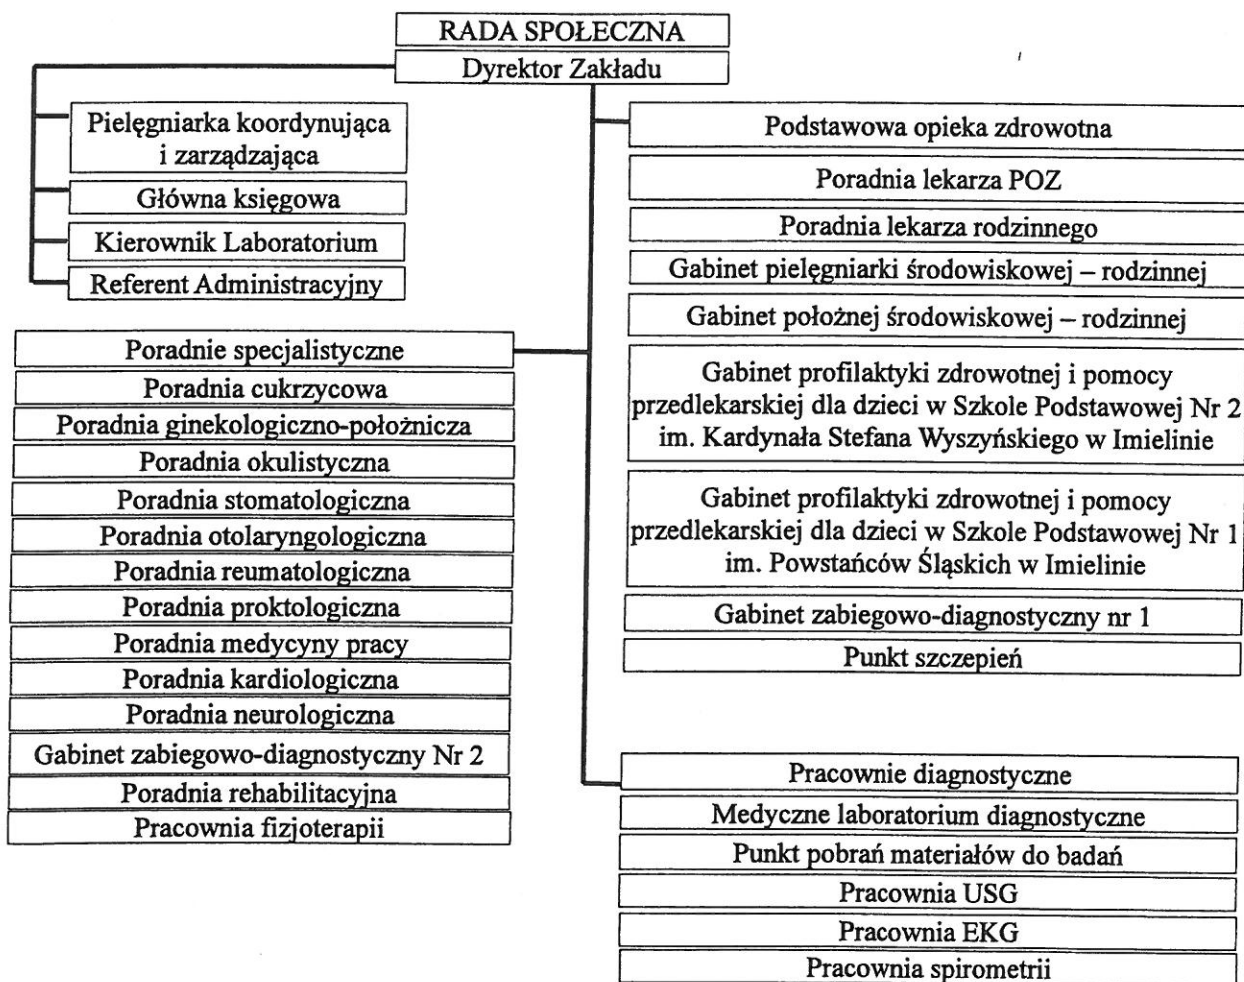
RADA SPOŁECZNA
Dyrektor Zakładu

Pielęgniarka koordynująca i zarządzająca
Główna księgowa
Kierownik Laboratorium
Referent Administracyjny

Poradnie specjalistyczne
Poradnia cukrzycowa
Poradnia ginekologiczno-położnicza
Poradnia okulistyczna
Poradnia stomatologiczna
Poradnia otolaryngologiczna
Poradnia reumatologiczna
Poradnia proktologiczna
Poradnia medycyny pracy
Poradnia kardiologiczna
Poradnia neurologiczna
Gabinet zabiegowo-diagnostyczny Nr 2
Poradnia rehabilitacyjna
Pracownia fizjoterapii

Podstawowa opieka zdrowotna
Poradnia lekarza POZ
Poradnia lekarza rodzinnego
Gabinet pielęgniarki środowiskowej – rodzinnej
Gabinet położnej środowiskowej – rodzinnej
Gabinet profilaktyki zdrowotnej i pomocy przedlekarskiej dla dzieci w Szkole Podstawowej Nr 2 im. Kardynała Stefana Wyszyńskiego w Imielinie
Gabinet profilaktyki zdrowotnej i pomocy przedlekarskiej dla dzieci w Szkole Podstawowej Nr 1 im. Powstańców Śląskich w Imielinie
Gabinet zabiegowo-diagnostyczny nr 1
Punkt szczepień

Pracownie diagnostyczne
Medyczne laboratorium diagnostyczne
Punkt pobrań materiałów do badań
Pracownia USG
Pracownia EKG
Pracownia spirometrii